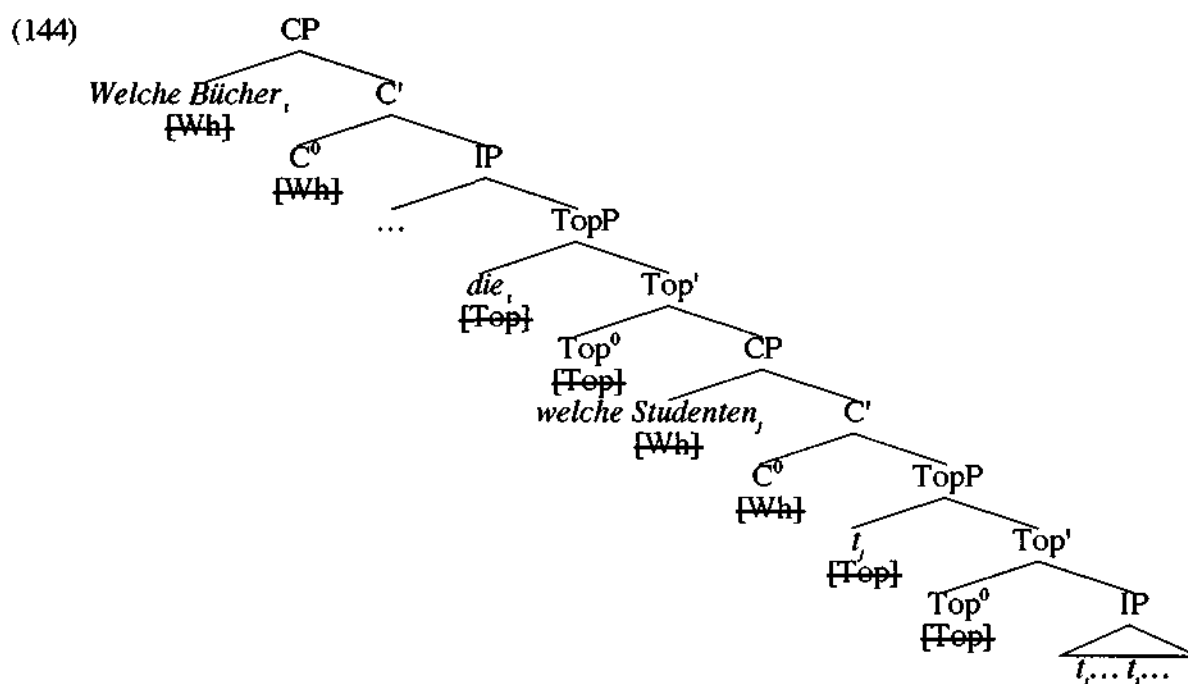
(144)

CP

Welche Bücher$_i$

[Wh]

C'

C$^0$

[Wh]

IP

…

TopP

die$_i$

[Top]

Top'

Top$^0$

[Top]

CP

welche Studenten$_j$

[Wh]

C'

C$^0$

[Wh]

TopP

$t_j$

[Top]

Top'

Top$^0$

[Top]

IP

$t_i$… $t_j$…